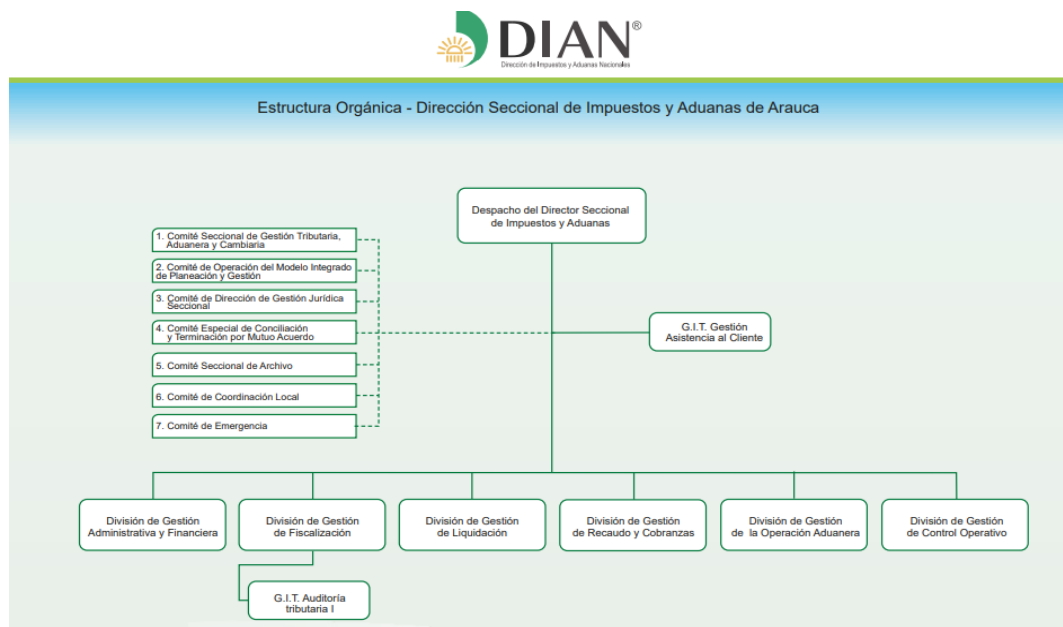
DIAN®
Dirección de Impuestos y Aduanas Nacionales

Estructura Orgánica - Dirección Seccional de Impuestos y Aduanas de Arauca

Despacho del Director Seccional de Impuestos y Aduanas

1. Comité Seccional de Gestión Tributaria, Aduanera y Cambiaria

2. Comité de Operación del Modelo Integrado de Planeación y Gestión

3. Comité de Dirección de Gestión Jurídica Seccional

4. Comité Especial de Conciliación y Terminación por Mutuo Acuerdo

5. Comité Seccional de Archivo

6. Comité de Coordinación Local

7. Comité de Emergencia

G.I.T. Gestión Asistencia al Cliente

División de Gestión Administrativa y Financiera

División de Gestión de Fiscalización

División de Gestión de Liquidación

División de Gestión de Recaudo y Cobranzas

División de Gestión de la Operación Aduanera

División de Gestión de Control Operativo

G.I.T. Auditoría tributaria I